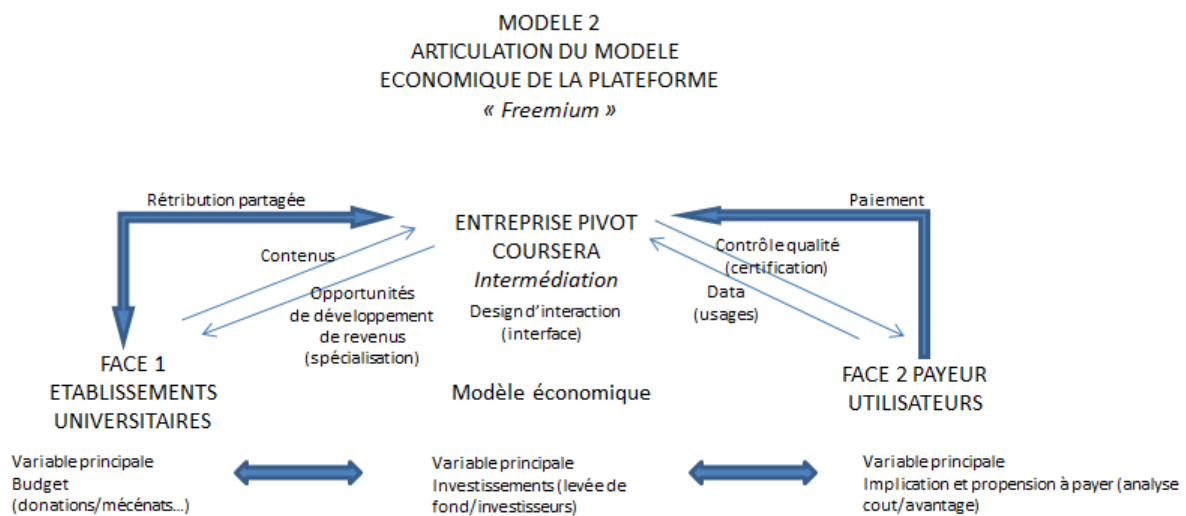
MODELE 2
ARTICULATION DU MODELE
ECONOMIQUE DE LA PLATEFORME
« Freemium »

Rétribution partagée

Paiement

ENTREPRISE PIVOT
COURSERA
Intermédiation

Contenus

Contrôle qualité
(certification)

Opportunités
de développement
de revenus
(spécialisation)

Design d'interaction
(interface)

Data
(usages)

FACE 1
ETABLISSEMENTS
UNIVERSITAIRES

Modèle économique

FACE 2 PAYEUR
UTILISATEURS

Variable principale
Budget
(donations/mécénats...)

Variable principale
Investissements (levée de fond/investisseurs)

Variable principale
Implication et propension à payer (analyse cout/avantage)